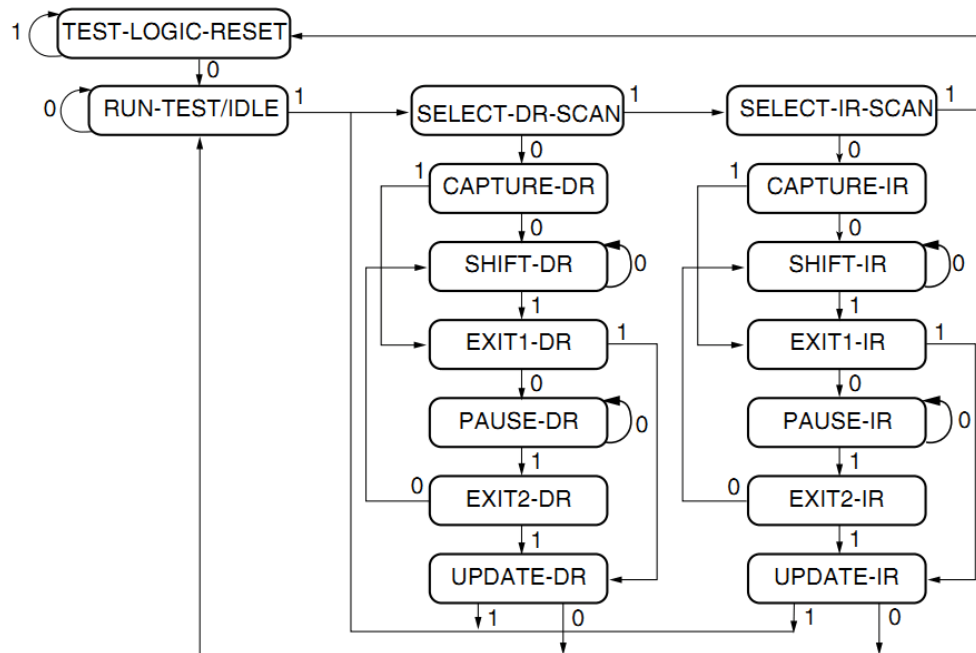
1
TEST-LOGIC-RESET
0
0
RUN-TEST/IDLE
1
SELECT-DR-SCAN
1
SELECT-IR-SCAN
1
0
0
1
CAPTURE-DR
1
CAPTURE-IR
0
0
SHIFT-DR
0
SHIFT-IR
0
1
1
EXIT1-DR
1
EXIT1-IR
1
0
0
PAUSE-DR
0
PAUSE-IR
0
1
1
0
EXIT2-DR
0
EXIT2-IR
1
1
UPDATE-DR
UPDATE-IR
1
0
1
0